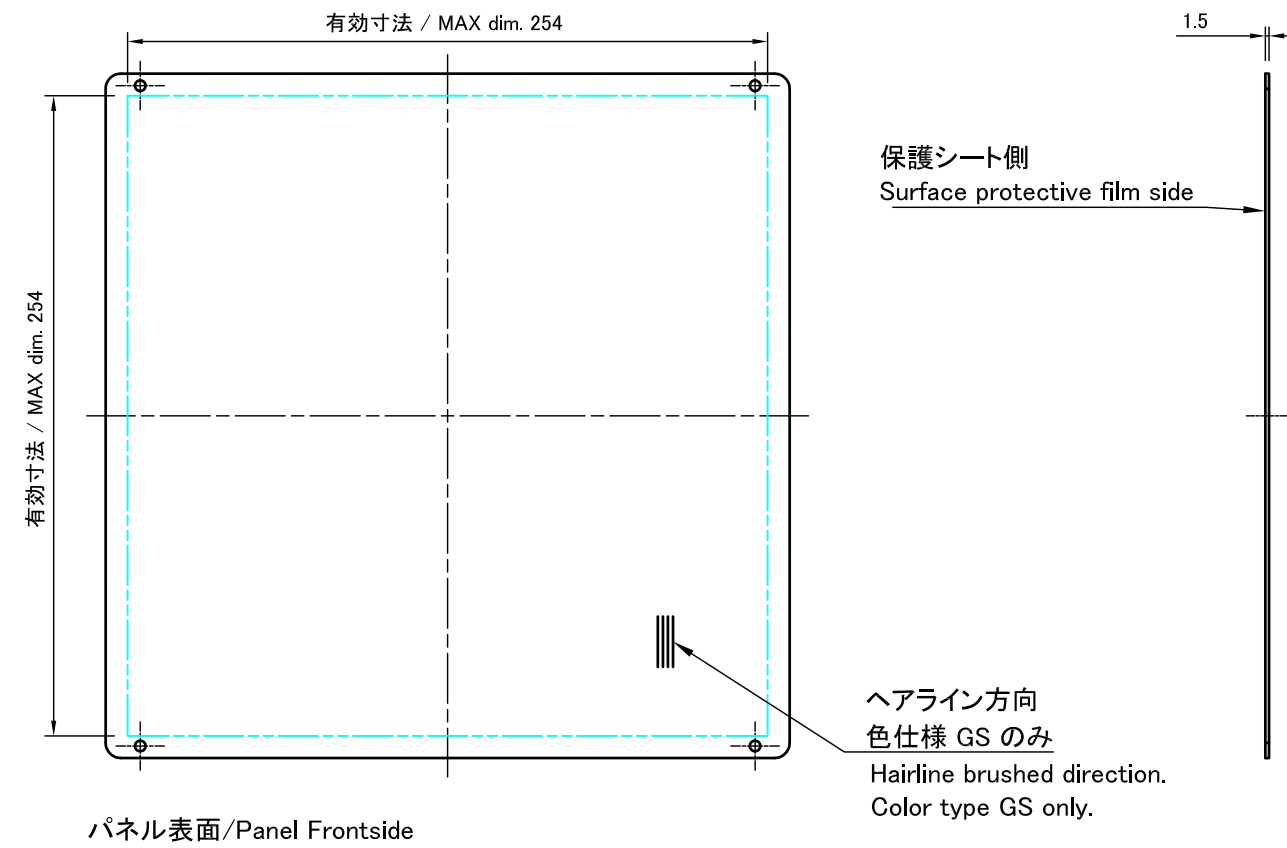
有効寸法 / MAX dim. 254

1.5

有効寸法 / MAX dim. 254

保護シート側
Surface protective film side

ヘアライン方向
色仕様 GS のみ
Hairline brushed direction.
Color type GS only.

パネル表面/Panel Frontside